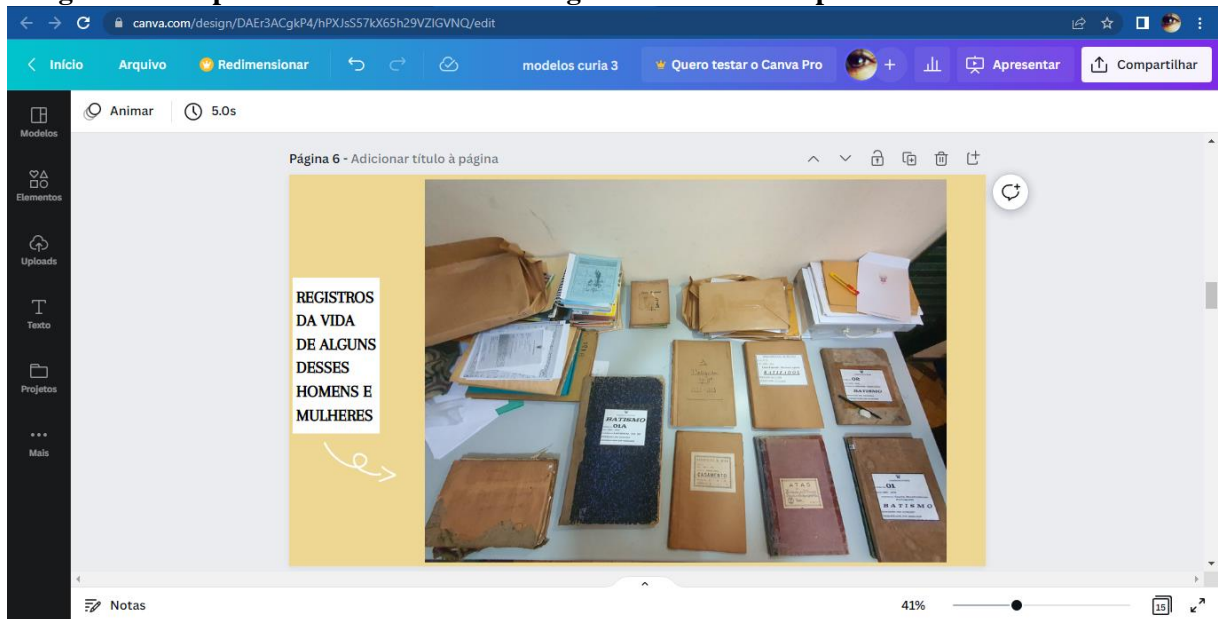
canva.com/design/DAEr3ACgkP4/hPXJsS57kX65h29VZIGVNQ/edit

Início Arquivo Redimensionar modelos curia 3 Quero testar o Canva Pro Apresentar Compartilhar

Modelos
Elementos
Uploads
Texto
Projetos
Mais

Animar 5.0s

Página 6 - Adicionar título à página

REGISTROS DA VIDA DE ALGUNS DESSES HOMENS E MULHERES

BATISMO
01A

CASAMENTO

ATAS

01
BATISMO

Notas 41% 15